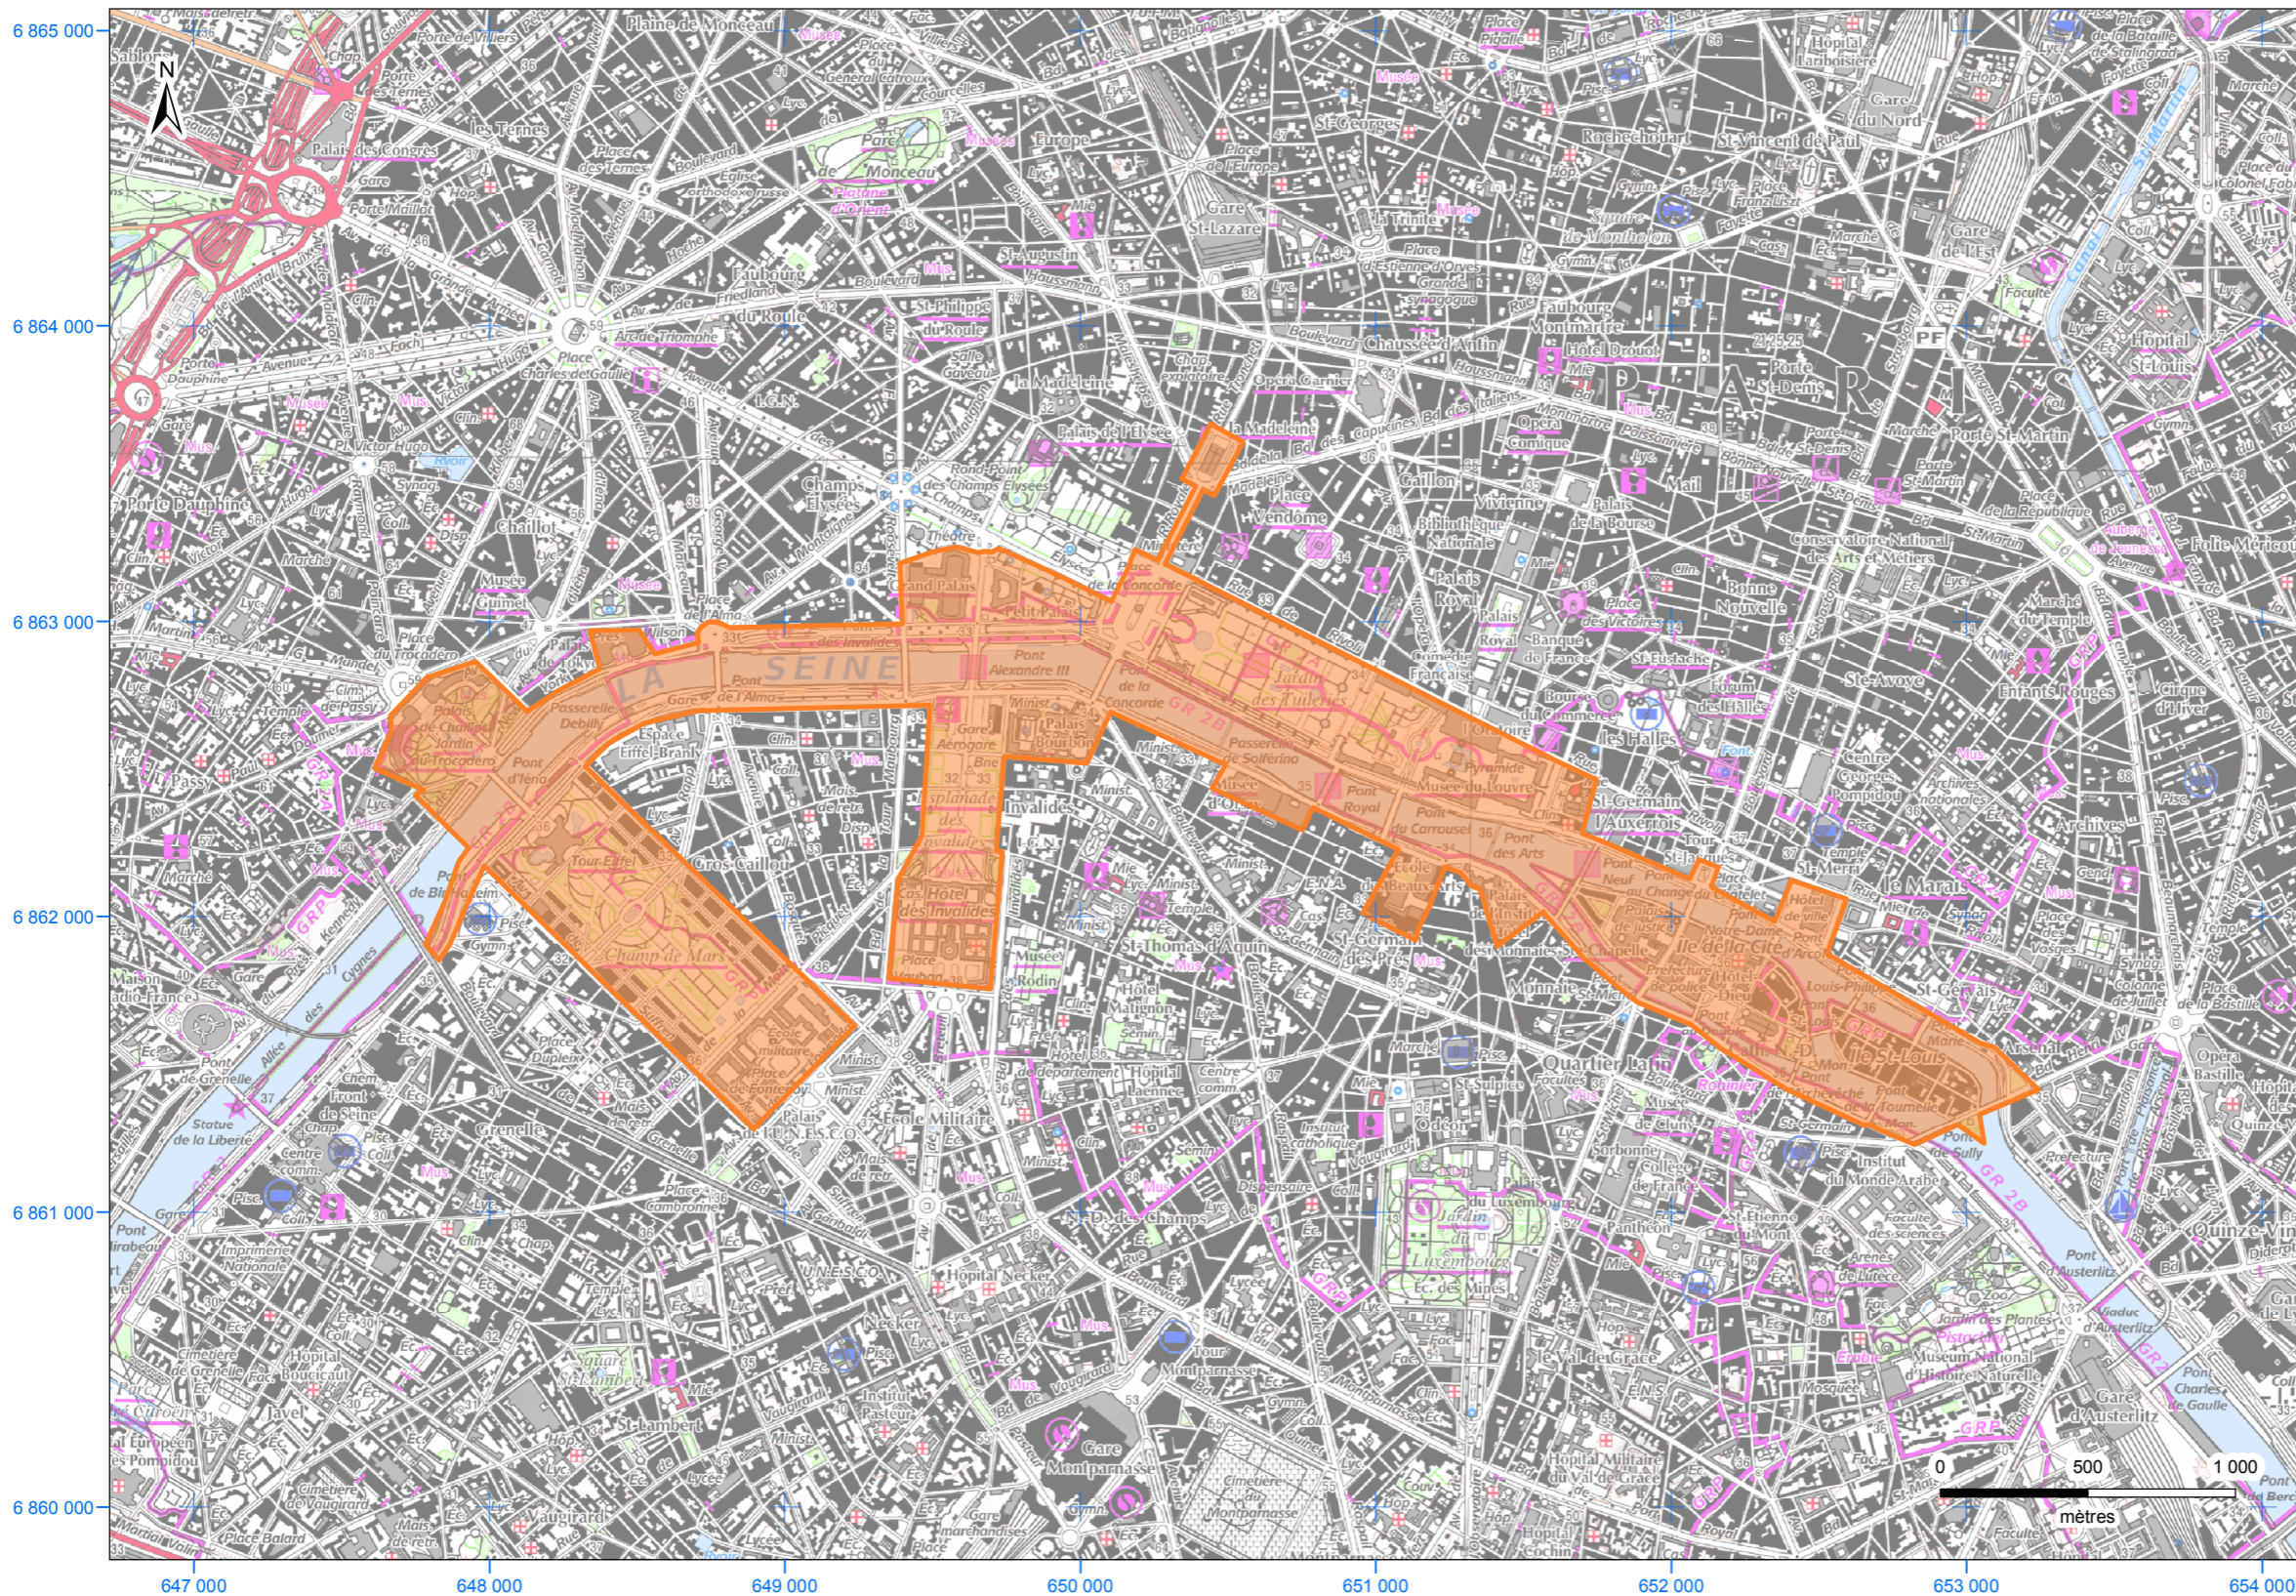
6 865 000
6 864 000
6 863 000
6 862 000
6 861 000
6 860 000
647 000
648 000
649 000
650 000
651 000
652 000
653 000
654 000
N
0
500
1 000
mètres
LA SEINE
Plaine de Monceau
Parc Monceau
Europe
Gare St-Lazare
St-Georges
Rochechouart
St-Vincent de Paul
Gare du Nord
Gare de l'Est
Palais des Congrès
Ternes
Faubourg du Roule
St-Augustin
Place Charles de Gaulle
Arc de Triomphe
La Madeleine
Chaussée d'Antin
Faubourg Montmartre
PARIS
Porte St-Martin
Porte Dauphine
Chaillot
Champs Élysées
Place Vendôme
Gaillon
Vivienne
Bibliothèque Nationale
Mail
Conservatoire National des Arts et Métiers
Folie Méricourt
Grand Palais
Petit Palais
Concorde
Jardin des Tuileries
Palais Royal
Bonne Nouvelle
Enfants Rouges
Pont Alexandre III
Pont de l'Alma
Passerelle Debilly
Pont d'Iéna
Trocadéro
Tour Eiffel
Champ de Mars
Gros-Caillou
Esplanade des Invalides
Hôtel des Invalides
Invalides
Musée du Louvre
Pont des Arts
Pont Neuf
St-Germain l'Auxerrois
Les Halles
Centre Pompidou
Archives
Le Marais
St-Merri
Ile de la Cité
Notre-Dame
Ile St-Louis
Louis-Philippe
Arsenal
Opéra Bastille
Pont de Bir-Hakeim
Grenelle
Statue de la Liberté
Pont de Grenelle
École Militaire
St-Thomas d'Aquin
Monnaie
Quartier Latin
Odéon
Jardin du Luxembourg
Panthéon
Institut du Monde Arabe
Pont de Sully
Gare Montparnasse
Hôpital Necker
UNESCO
Val-de-Grâce
Jardin des Plantes
Muséum National d'Histoire Naturelle
Gare d'Austerlitz
Pont d'Austerlitz
Viaduc d'Austerlitz
Pont Charles de Gaulle
Quinze-Vingts
Cimetière de Vaugirard
Cimetière du Montparnasse
Javel
Hôpital Boucicaut
GR 2
GR 2B